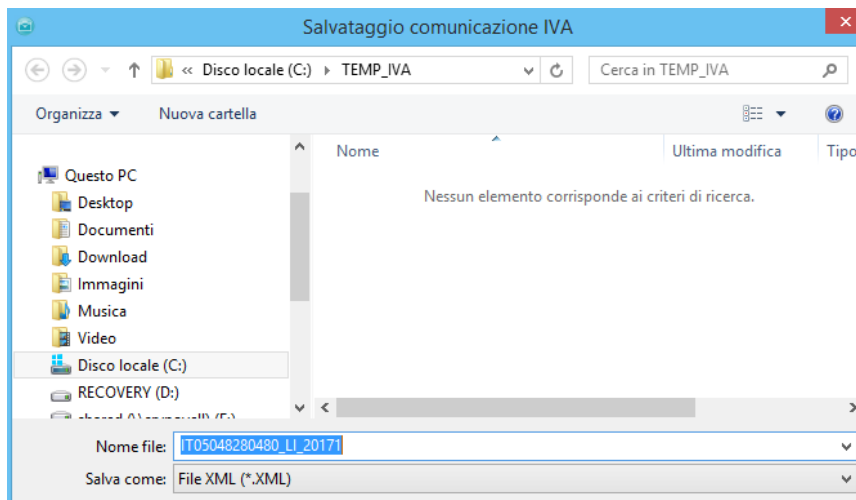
Salvataggio comunicazione IVA

« Disco locale (C:) › TEMP_IVA

Cerca in TEMP_IVA

Organizza ▾ Nuova cartella

Questo PC
Desktop
Documenti
Download
Immagini
Musica
Video
Disco locale (C:)
RECOVERY (D:)
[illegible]

Nome
Ultima modifica
Tipo

Nessun elemento corrisponde ai criteri di ricerca.

Nome file: IT05048280480_LI_20171
Salva come: File XML (*.XML)